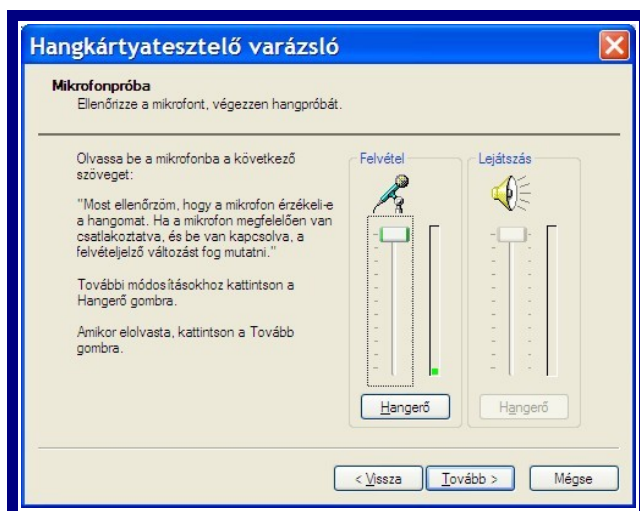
Hangkártyatesztelő varázsló

Mikrofonpróba
Ellenőrizze a mikrofont, végezzen hangpróbát.

Olvassa be a mikrofonba a következő szöveget:

"Most ellenőrzöm, hogy a mikrofon érzékeli-e a hangomat. Ha a mikrofon megfelelően van csatlakoztatva, és be van kapcsolva, a felvételjelző változást fog mutatni."

További módosításokhoz kattintson a Hangerő gombra.

Amikor elolvasta, kattintson a Tovább gombra.

Felvétel

Hangerő

Lejátszás

Hangerő

< Vissza

Tovább >

Mégse